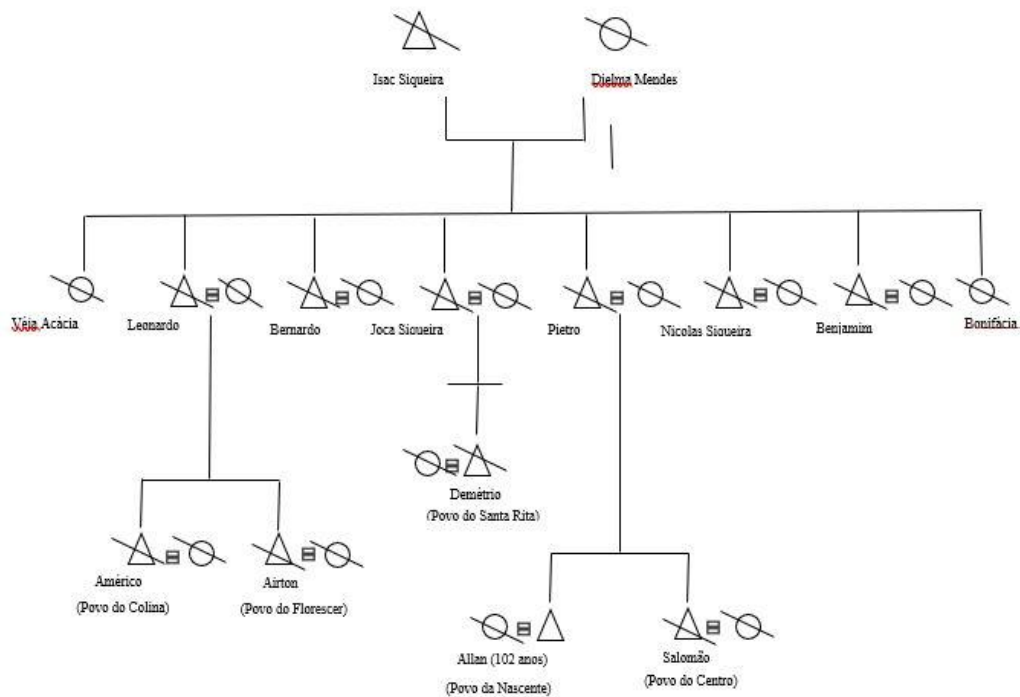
Isac Siqueira

Djelma Mendes

Véia Acácia

Leonardo

Bernardo

Joca Siqueira

Pietro

Nicolas Siqueira

Benjamim

Bonifácia

Demétrio
(Povo do Santa Rita)

Américo
(Povo do Colina)

Airton
(Povo do Florescer)

Allan (102 anos)
(Povo da Nascente)

Salomão
(Povo do Centro)